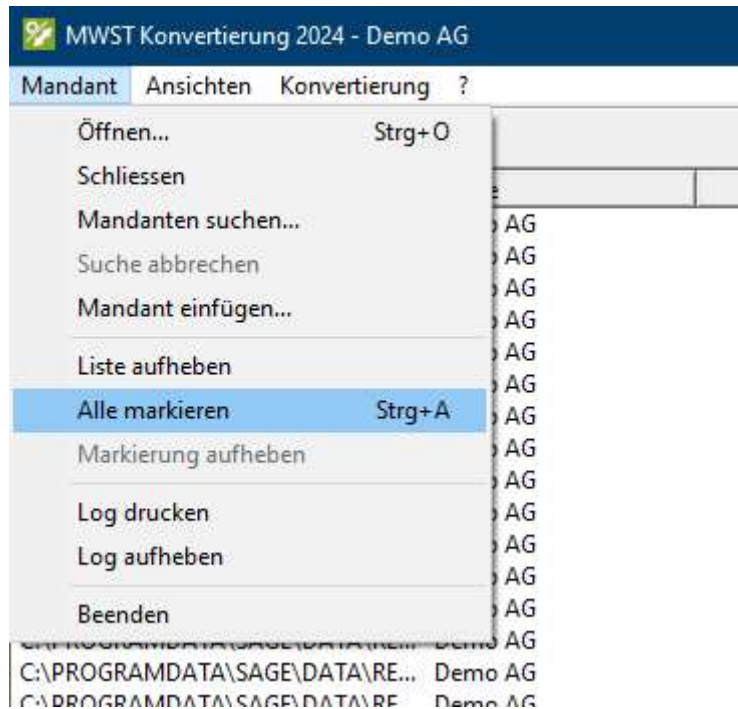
MWST Konvertierung 2024 - Demo AG

Mandant Ansichten Konvertierung ?

Öffnen... Strg+O
Schliessen
Mandanten suchen...
Suche abbrechen
Mandant einfügen...
Liste aufheben
Alle markieren Strg+A
Markierung aufheben
Log drucken
Log aufheben
Beenden

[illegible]e
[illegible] AG
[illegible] AG
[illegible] AG
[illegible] AG
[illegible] AG
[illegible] AG
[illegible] AG
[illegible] AG
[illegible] AG
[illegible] AG
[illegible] AG
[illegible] AG
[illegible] AG
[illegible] Demo AG
C:\PROGRAMDATA\SAGE\DATA\RE... Demo AG
C:\PROGRAMDATA\SAGE\DATA\RE... Demo AG